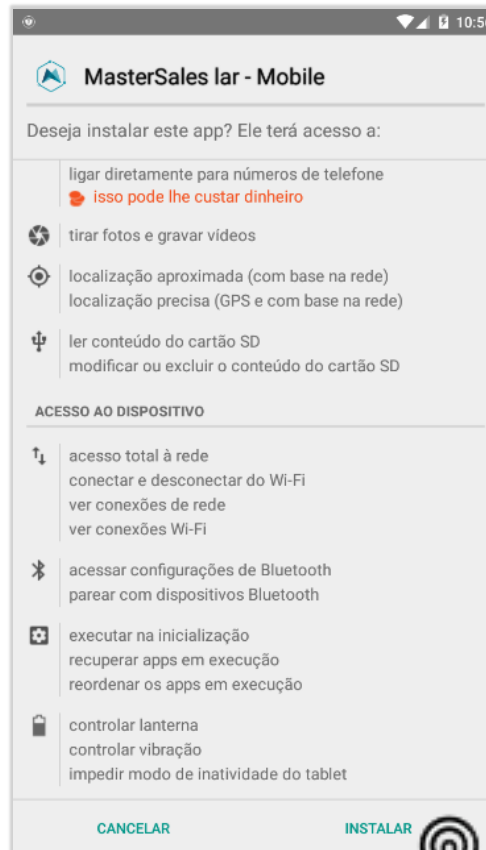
10:5

MasterSales lar - Mobile

Deseja instalar este app? Ele terá acesso a:

ligar diretamente para números de telefone
isso pode lhe custar dinheiro

tirar fotos e gravar vídeos

localização aproximada (com base na rede)
localização precisa (GPS e com base na rede)

ler conteúdo do cartão SD
modificar ou excluir o conteúdo do cartão SD

ACESSO AO DISPOSITIVO

acesso total à rede
conectar e desconectar do Wi-Fi
ver conexões de rede
ver conexões Wi-Fi

acessar configurações de Bluetooth
parear com dispositivos Bluetooth

executar na inicialização
recuperar apps em execução
reordenar os apps em execução

controlar lanterna
controlar vibração
impedir modo de inatividade do tablet

CANCELAR
INSTALAR